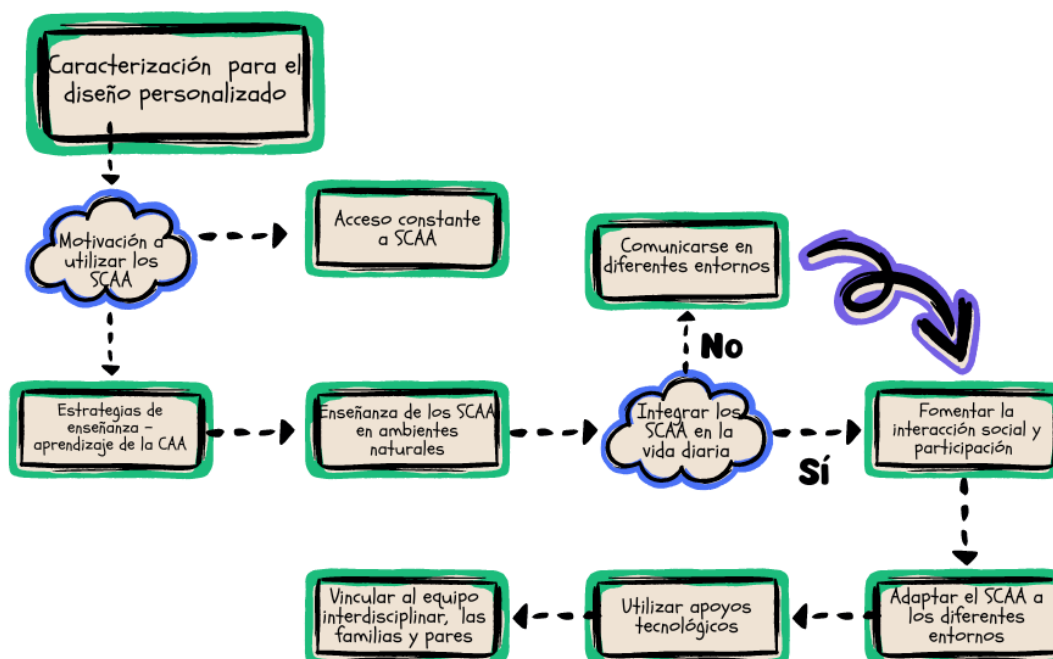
Caracterización para el diseño personalizado

Motivación a utilizar los SCAA

Acceso constante a SCAA

Comunicarse en diferentes entornos

No

Estrategias de enseñanza – aprendizaje de la CAA

Enseñanza de los SCAA en ambientes naturales

Integrar los SCAA en la vida diaria

Sí

Fomentar la interacción social y participación

Adaptar el SCAA a los diferentes entornos

Utilizar apoyos tecnológicos

Vincular al equipo interdisciplinar, las familias y pares